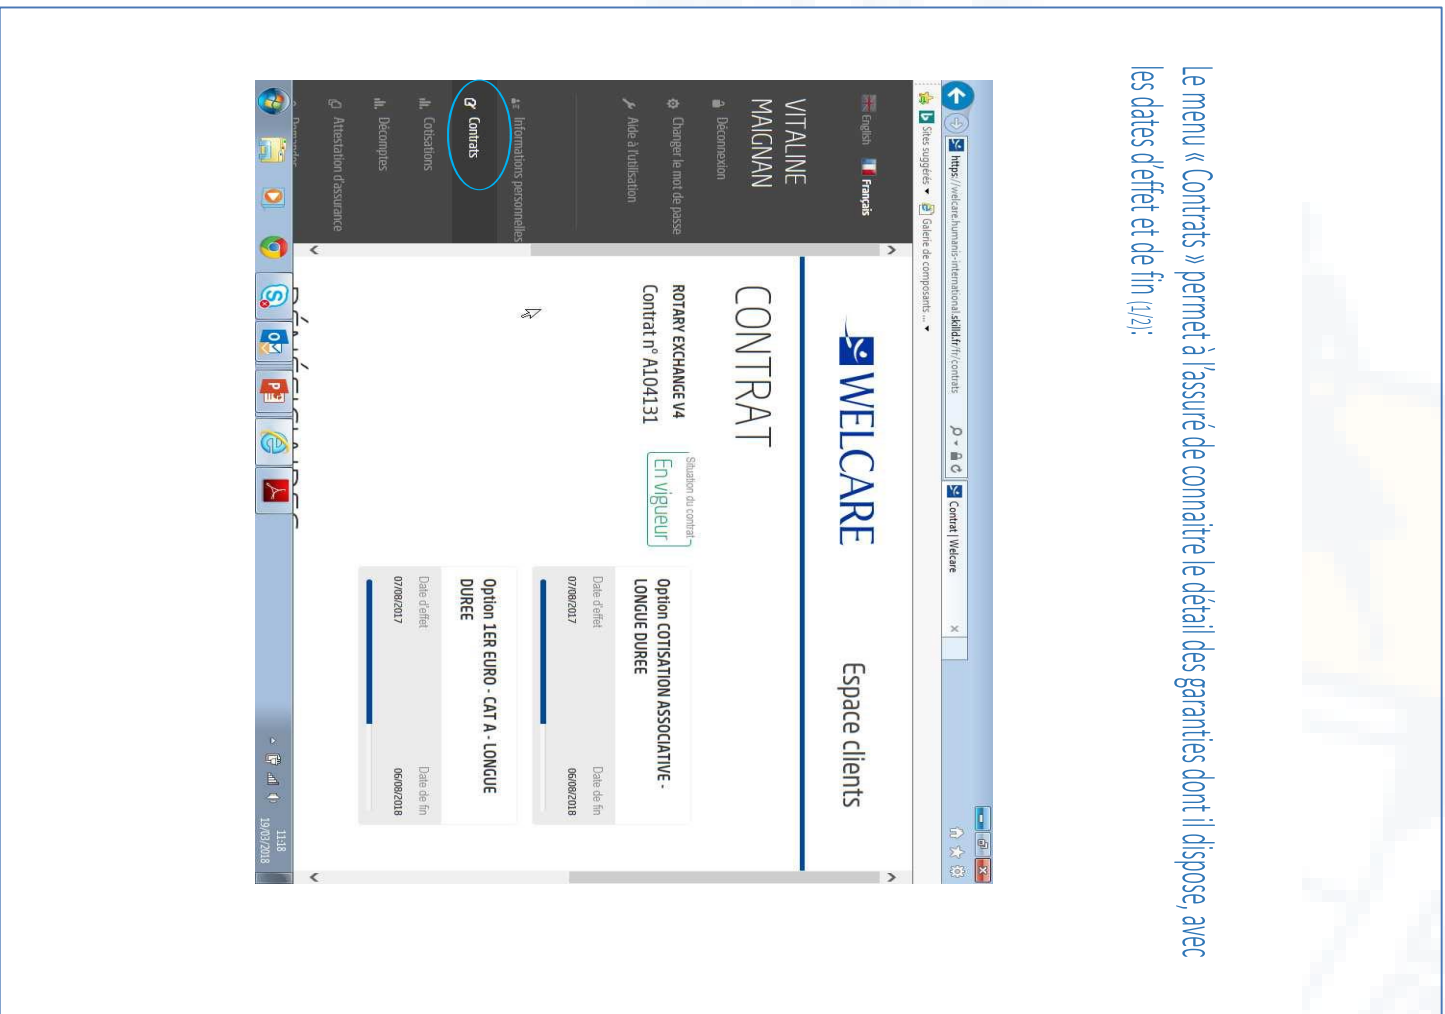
Le menu « Contrats » permet à l'assuré de connaître le détail des garanties dont il dispose, avec les dates d'effet et de fin (1/2):

https://welcare.humanis-international.skilld.fr/fr/contrats

Contrat | Welcare

Sites suggérés ▾ Galerie de composants ... ▾

English Français

VITALINE MAGNAN

Déconnexion

Changer le mot de passe

Aide à l'utilisation

Informations personnelles

Contrats

Cotisations

Décomptes

Attestation d'assurance

WELCARE

Espace clients

CONTRAT

ROTARY EXCHANGE V4

Contrat n° A104131

Situation du contrat

En vigueur

Option COTISATION ASSOCIATIVE - LONGUE DUREE

Date d'effet 07/08/2017

Date de fin 06/08/2018

Option 1ER EURO - CAT A - LONGUE DUREE

Date d'effet 07/08/2017

Date de fin 06/08/2018

11:18
19/03/2018